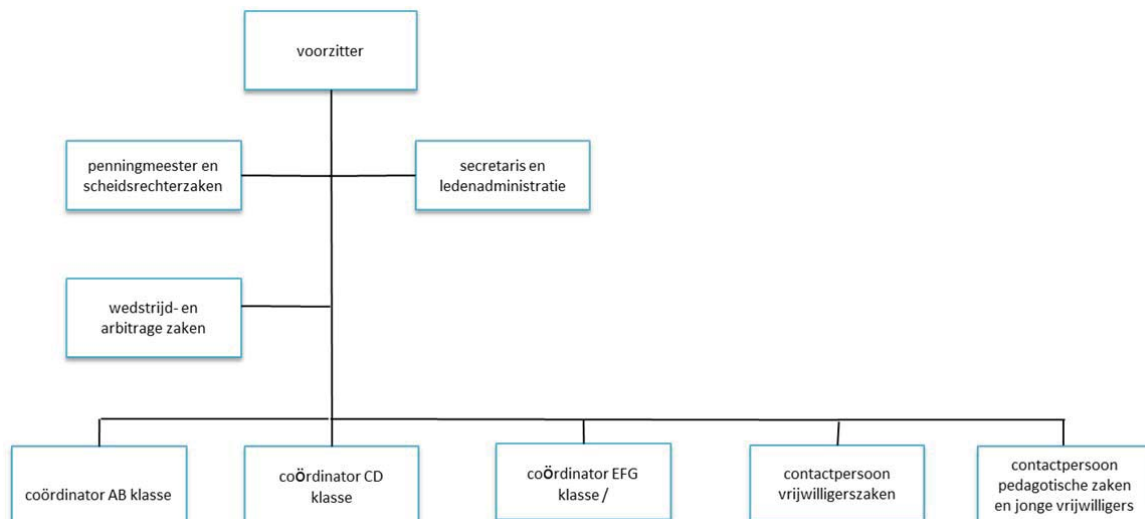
voorzitter

penningmeester en scheidsrechterzaken

secretaris en ledenadministratie

wedstrijd- en arbitrage zaken

coördinator AB klasse

coördinator CD klasse

coördinator EFG klasse /

contactpersoon vrijwilligerszaken

contactpersoon pedagotische zaken en jonge vrijwilligers